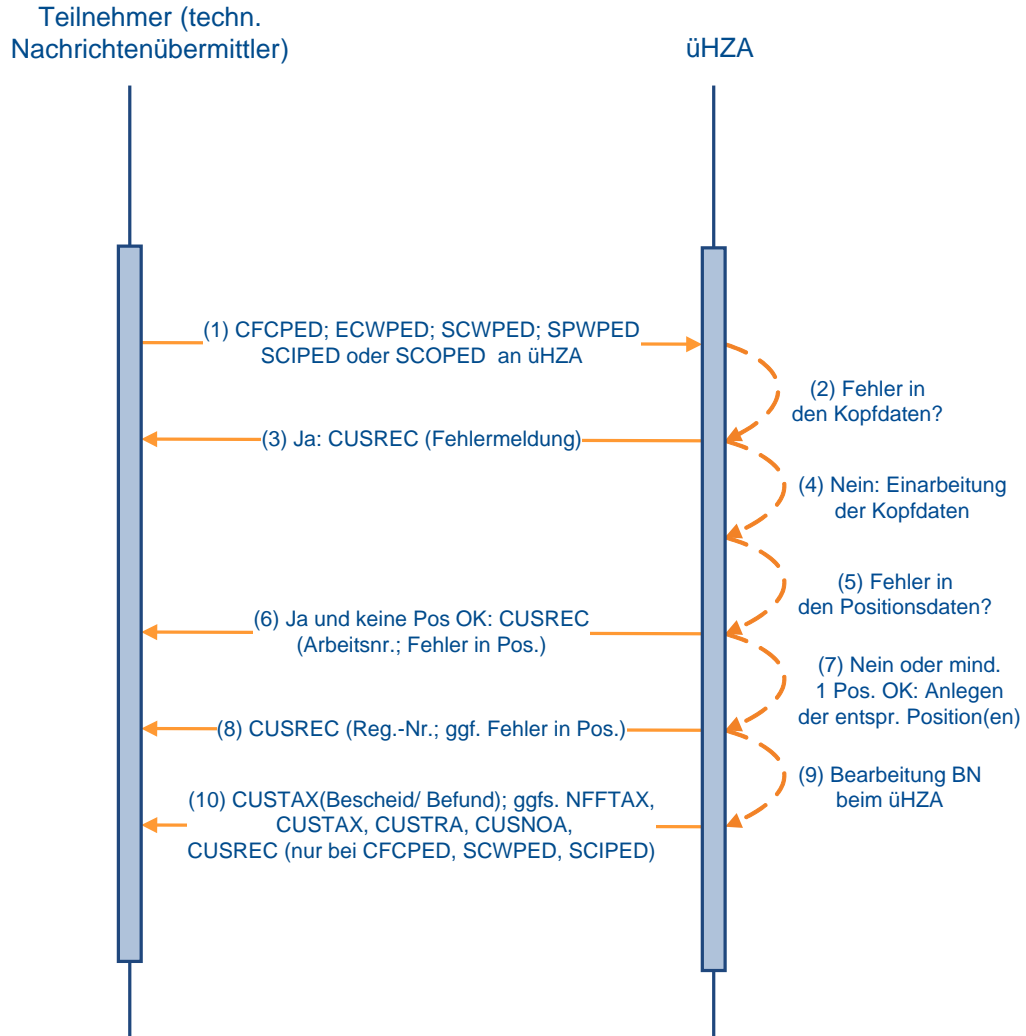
Teilnehmer (techn. Nachrichtenübermittler)

üHZA

(1) CFCPED; ECWPED; SCWPED; SPWPED SCIPED oder SCOPED an üHZA

(2) Fehler in den Kopfdaten?

(3) Ja: CUSREC (Fehlermeldung)

(4) Nein: Einarbeitung der Kopfdaten

(5) Fehler in den Positionsdaten?

(6) Ja und keine Pos OK: CUSREC (Arbeitsnr.; Fehler in Pos.)

(7) Nein oder mind. 1 Pos. OK: Anlegen der entspr. Position(en)

(8) CUSREC (Reg.-Nr.; ggf. Fehler in Pos.)

(9) Bearbeitung BN beim üHZA

(10) CUSTAX(Bescheid/ Befund); ggfs. NFFTAX, CUSTAX, CUSTRA, CUSNOA, CUSREC (nur bei CFCPED, SCWPED, SCIPED)